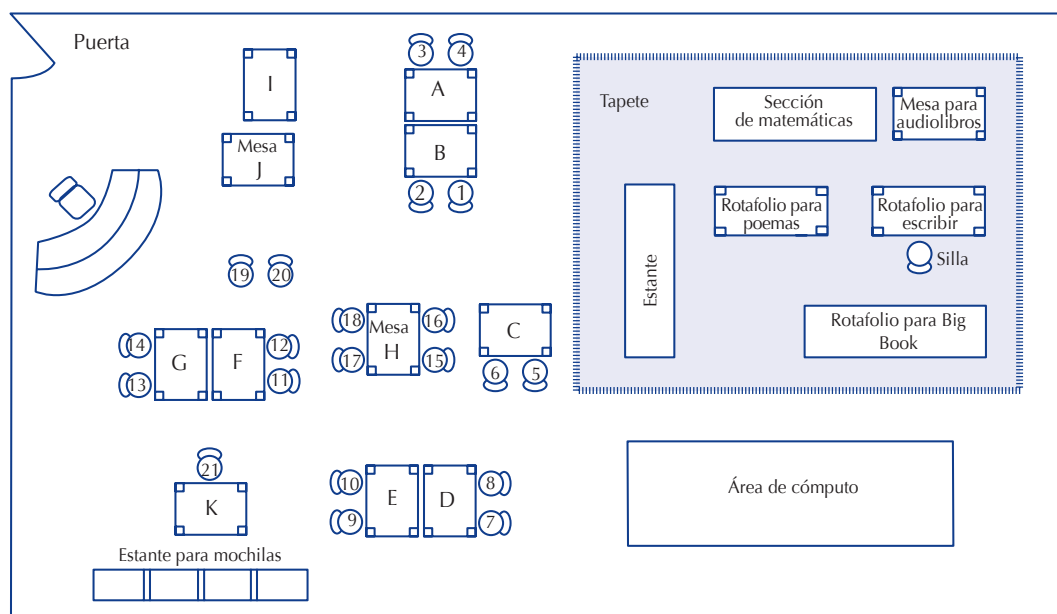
Puerta

I

3 4

A

Mesa J

B

2 1

Tapete

Sección de matemáticas

Mesa para audiolibros

Estante

Rotafolio para poemas

Rotafolio para escribir

Silla

19 20

18 Mesa H 16

17 15

C

6 5

Rotafolio para Big Book

14 G F 12

13 11

21

K

10 E D 8

9 7

Área de cómputo

Estante para mochilas